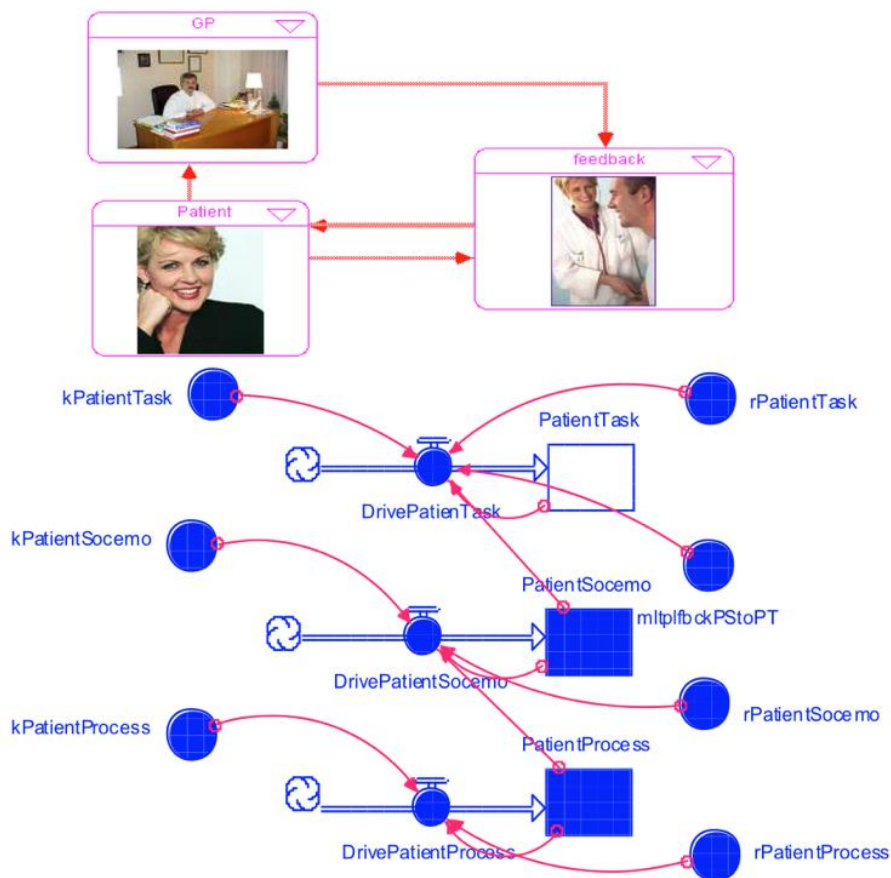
GP

feedback

Patient

kPatientTask

rPatientTask

PatientTask

DrivePatienTask

kPatientSocemo

PatientSocemo

mltplfbckPStoPT

DrivePatientSocemo

rPatientSocemo

kPatientProcess

PatientProcess

DrivePatientProcess

rPatientProcess